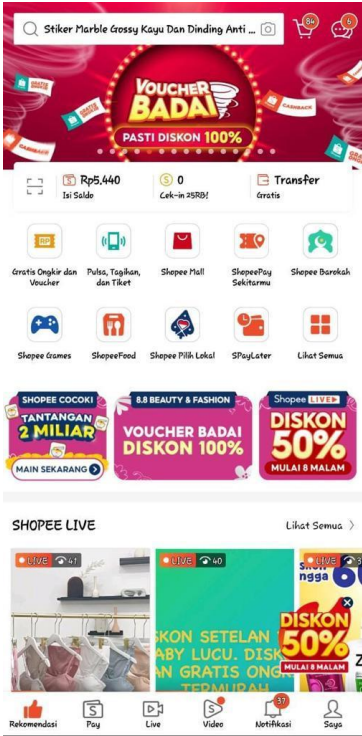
Stiker Marble Grossy Kayu Dan Dinding Anti ...

84

VOUCHER BADAI

PASTI DISKON 100%

Rp5,440
Isi Saldo

0
Cek-in 25RB!

Transfer
Gratis

Gratis Ongkir dan Voucher

Pulsa, Tagihan, dan Tiket

Shopee Mall

ShopeePay Sekitarmu

Shopee Barokah

Shopee Games

ShopeeFood

Shopee Pilih Lokal

SPayLater

Lihat Semua

SHOPEE COCOKI
TANTANGAN 2 MILIAR
MAIN SEKARANG

8.8 BEAUTY & FASHION
VOUCHER BADAI DISKON 100%

Shopee LIVE
DISKON 50%
MULAI 8 MALAM

SHOPEE LIVE

Lihat Semua >

LIVE 41

LIVE 40

LIVE

SKON SETELAN T
ABY LUCU. DISK
AN GRATIS ONG
TERMURAH

DISKON 50%
MULAI 8 MALAM

Rekomendasi

Pay

Live

Video

37
Notifikasi

Saya